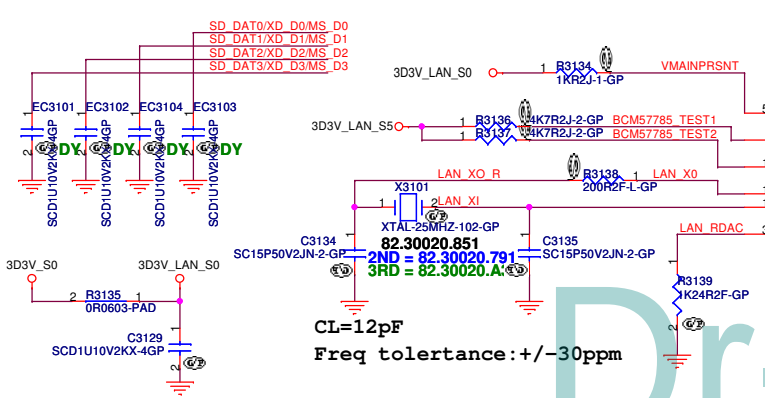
SD_DAT0/XD_D0/MS_D0
SD_DAT1/XD_D1/MS_D1
SD_DAT2/XD_D2/MS_D2
SD_DAT3/XD_D3/MS_D3

3D3V_LAN_S0
1
R3134
2
1KR2J-1-GP
VMAINPRSNT

EC3101
EC3102
EC3104
EC3103
1
1
1
1
2
2
2
2
SCD1U10V2KX-4GP
SCD1U10V2KX-4GP
SCD1U10V2KX-4GP
SCD1U10V2KX-4GP
DY
DY
DY
DY

3D3V_LAN_S5
1
R3136
2
4K7R2J-2-GP
BCM57785_TEST1
1
R3137
2
4K7R2J-2-GP
BCM57785_TEST2

LAN_XO_R
1
R3138
2
200R2F-L-GP
LAN_X0

X3101
1
2
LAN_XI
XTAL-25MHZ-102-GP

C3134
SC15P50V2JN-2-GP
82.30020.851
2ND = 82.30020.791
3RD = 82.30020.A
C3135
SC15P50V2JN-2-GP

LAN_RDAC
R3139
1K24R2F-GP

3D3V_S0
3D3V_LAN_S0
2
R3135
1
0R0603-PAD
C3129
SCD1U10V2KX-4GP
1
2

CL=12pF
Freq tolertance:+/-30ppm

Dr